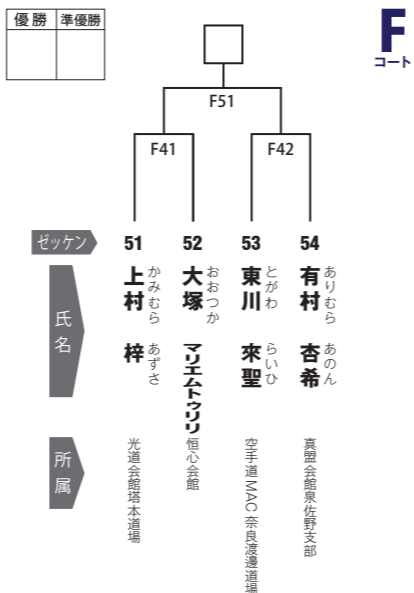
| 優勝 | 準優勝 |
|---|---|
| | |

F
コート

F51

F41

F42

ゼッケン

51
上村 梓
かみむら あずさ
光道会館塔本道場

52
大塚 マリエムトウリリ
おおつか
恒心会館

53
東川 來聖
とがわ らいひ
空手道MAC奈良渡邊道場

54
有村 杏希
ありむら あのん
真盟会館泉佐野支部

氏名

所属